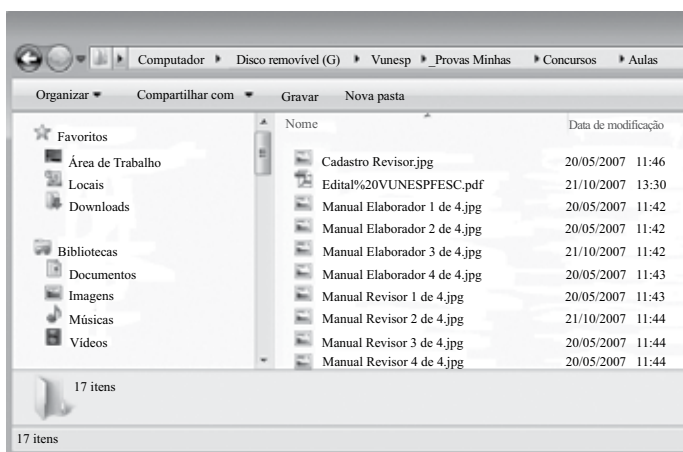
Computador ▸ Disco removível (G) ▸ Vunesp ▸ _Provas Minhas ▸ Concursos ▸ Aulas

Organizar ▾ Compartilhar com ▾ Gravar Nova pasta

Favoritos
Área de Trabalho
Locais
Downloads

Bibliotecas
Documentos
Imagens
Músicas
Vídeos

| Nome | Data de modificação |
|---|---|
| Cadastro Revisor.jpg | 20/05/2007 11:46 |
| Edital%20VUNESPFESC.pdf | 21/10/2007 13:30 |
| Manual Elaborador 1 de 4.jpg | 20/05/2007 11:42 |
| Manual Elaborador 2 de 4.jpg | 20/05/2007 11:42 |
| Manual Elaborador 3 de 4.jpg | 21/10/2007 11:42 |
| Manual Elaborador 4 de 4.jpg | 20/05/2007 11:43 |
| Manual Revisor 1 de 4.jpg | 20/05/2007 11:43 |
| Manual Revisor 2 de 4.jpg | 21/10/2007 11:44 |
| Manual Revisor 3 de 4.jpg | 20/05/2007 11:44 |
| Manual Revisor 4 de 4.jpg | 20/05/2007 11:44 |

17 itens

17 itens